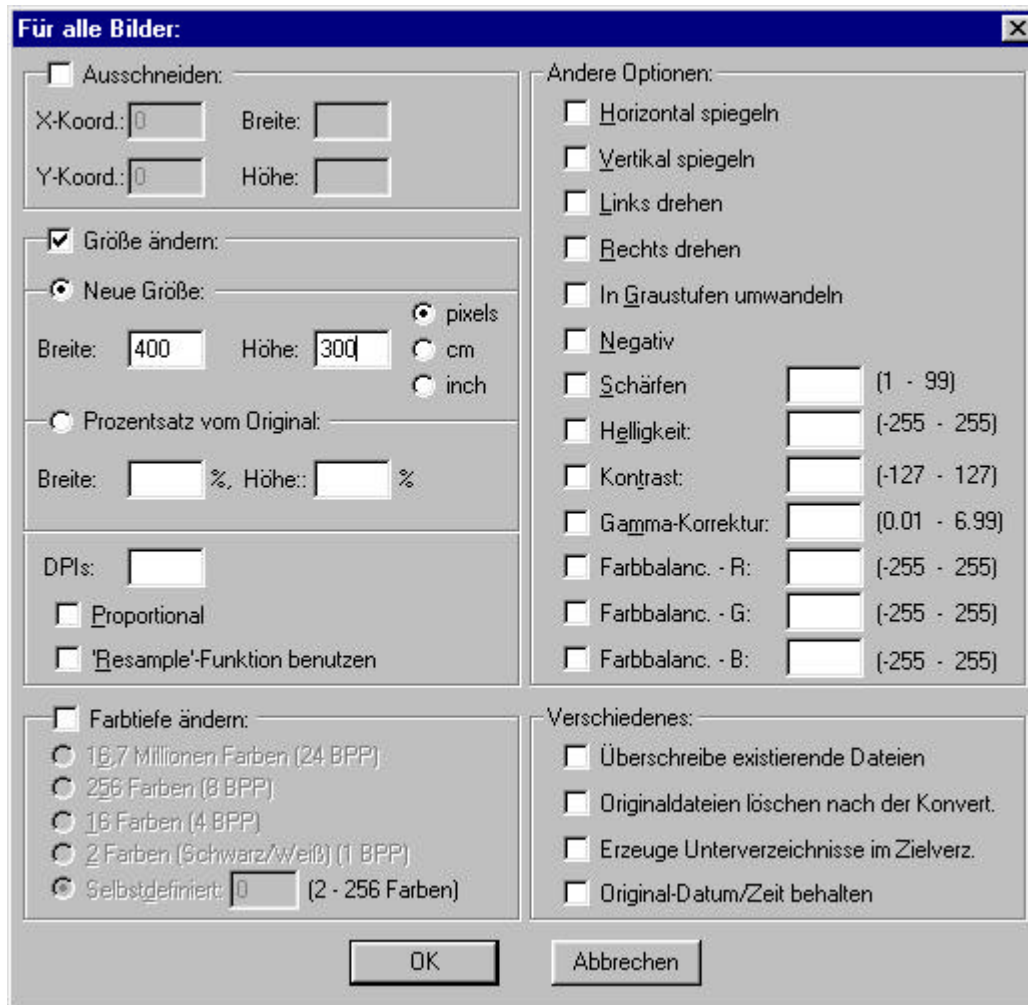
Für alle Bilder:

Ausschneiden:
X-Koord.: 0
Breite:
Y-Koord.: 0
Höhe:

Größe ändern:
Neue Größe:
Breite: 400
Höhe: 300
pixels
cm
inch
Prozentsatz vom Original:
Breite: %, Höhe:: %

DPIs:
Proportional
'Resample'-Funktion benutzen

Farbtiefe ändern:
16,7 Millionen Farben (24 BPP)
256 Farben (8 BPP)
16 Farben (4 BPP)
2 Farben (Schwarz/Weiß) (1 BPP)
Selbstdefiniert: 0 (2 - 256 Farben)

Andere Optionen:
Horizontal spiegeln
Vertikal spiegeln
Links drehen
Rechts drehen
In Graustufen umwandeln
Negativ
Schärfen (1 - 99)
Helligkeit: (-255 - 255)
Kontrast: (-127 - 127)
Gamma-Korrektur: (0.01 - 6.99)
Farbbalanc. - R: (-255 - 255)
Farbbalanc. - G: (-255 - 255)
Farbbalanc. - B: (-255 - 255)

Verschiedenes:
Überschreibe existierende Dateien
Originaldateien löschen nach der Konvert.
Erzeuge Unterverzeichnisse im Zielverz.
Original-Datum/Zeit behalten

OK
Abbrechen